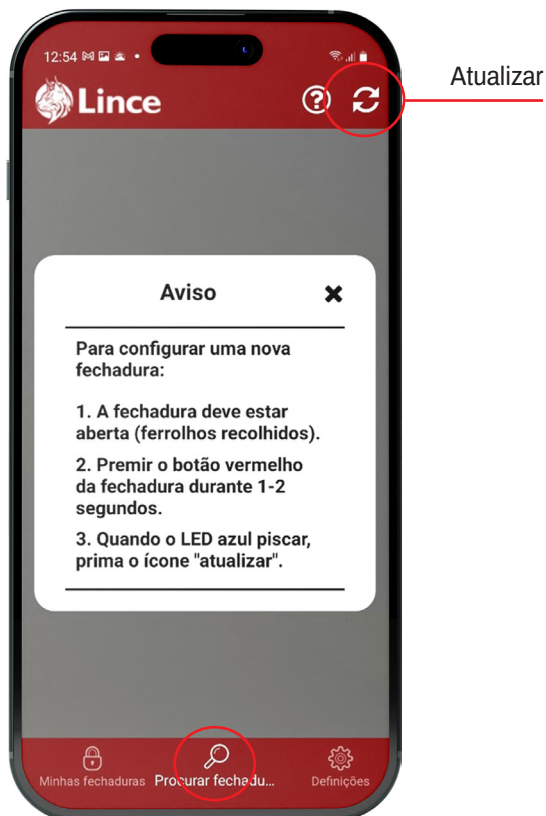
12:54

Lince

Atualizar

Aviso

Para configurar uma nova fechadura:

1. A fechadura deve estar aberta (ferrolhos recolhidos).

2. Premir o botão vermelho da fechadura durante 1-2 segundos.

3. Quando o LED azul piscar, prima o ícone "atualizar".

Minhas fechaduras Procurar fechadu... Definições